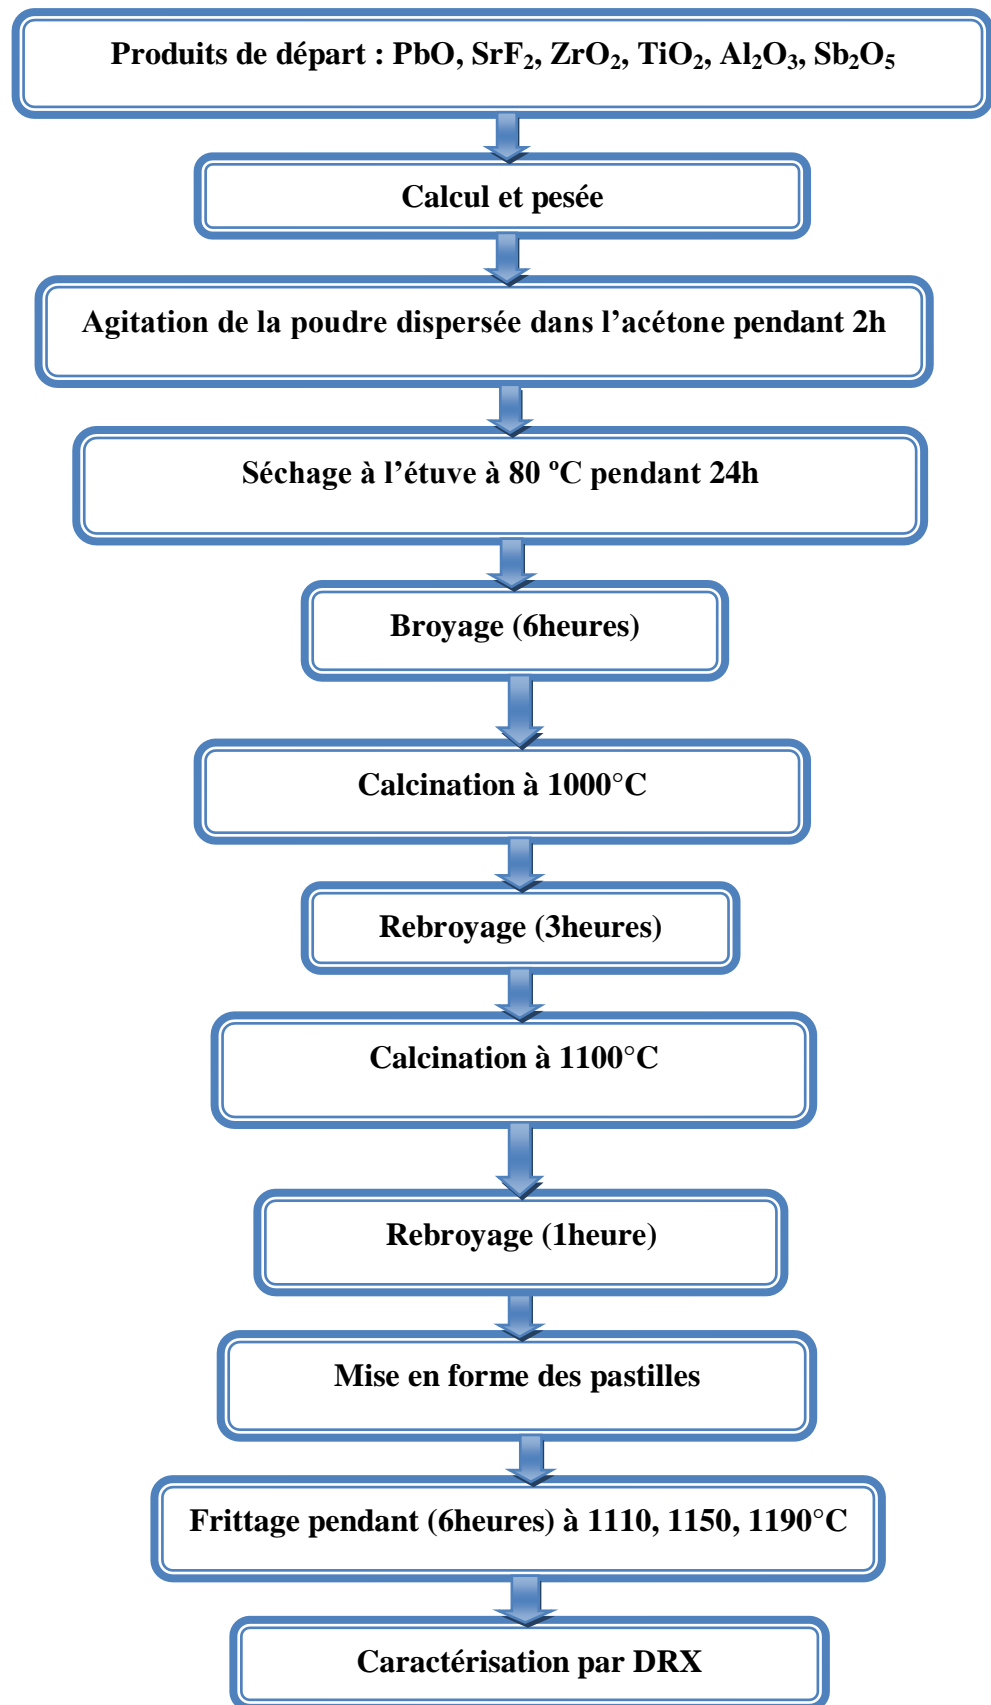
Produits de départ : PbO, $SrF_2$, $ZrO_2$, $TiO_2$, $Al_2O_3$, $Sb_2O_5$

Calcul et pesée

Agitation de la poudre dispersée dans l’acétone pendant 2h

Séchage à l’étuve à 80 ºC pendant 24h

Broyage (6heures)

Calcination à 1000°C

Rebroyage (3heures)

Calcination à 1100°C

Rebroyage (1heure)

Mise en forme des pastilles

Frittage pendant (6heures) à 1110, 1150, 1190°C

Caractérisation par DRX